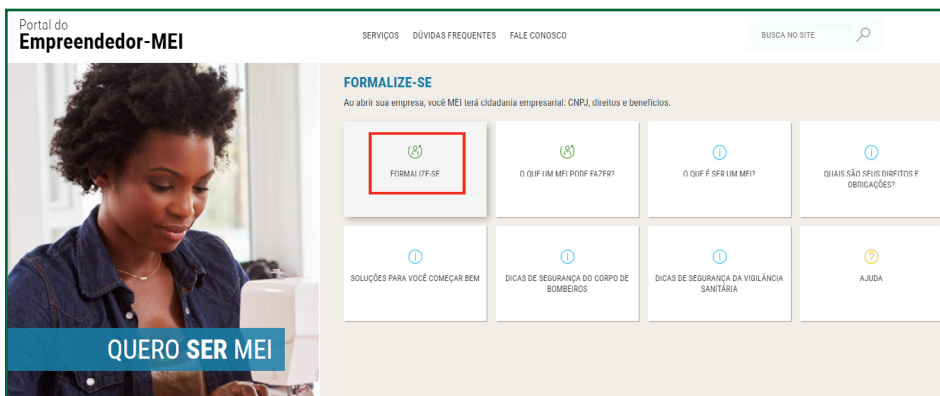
Portal do
Empreendedor-MEI

SERVIÇOS DÚVIDAS FREQUENTES FALE CONOSCO

BUSCA NO SITE

QUERO SER MEI

FORMALIZE-SE
Ao abrir sua empresa, você MEI terá cidadania empresarial: CNPJ, direitos e benefícios.

FORMALIZE-SE

O QUE UM MEI PODE FAZER?

O QUE É SER UM MEI?

QUAIS SÃO SEUS DIREITOS E OBRIGAÇÕES?

SOLUÇÕES PARA VOCÊ COMEÇAR BEM

DICAS DE SEGURANÇA DO CORPO DE BOMBEIROS

DICAS DE SEGURANÇA DA VIGILÂNCIA SANITÁRIA

AJUDA